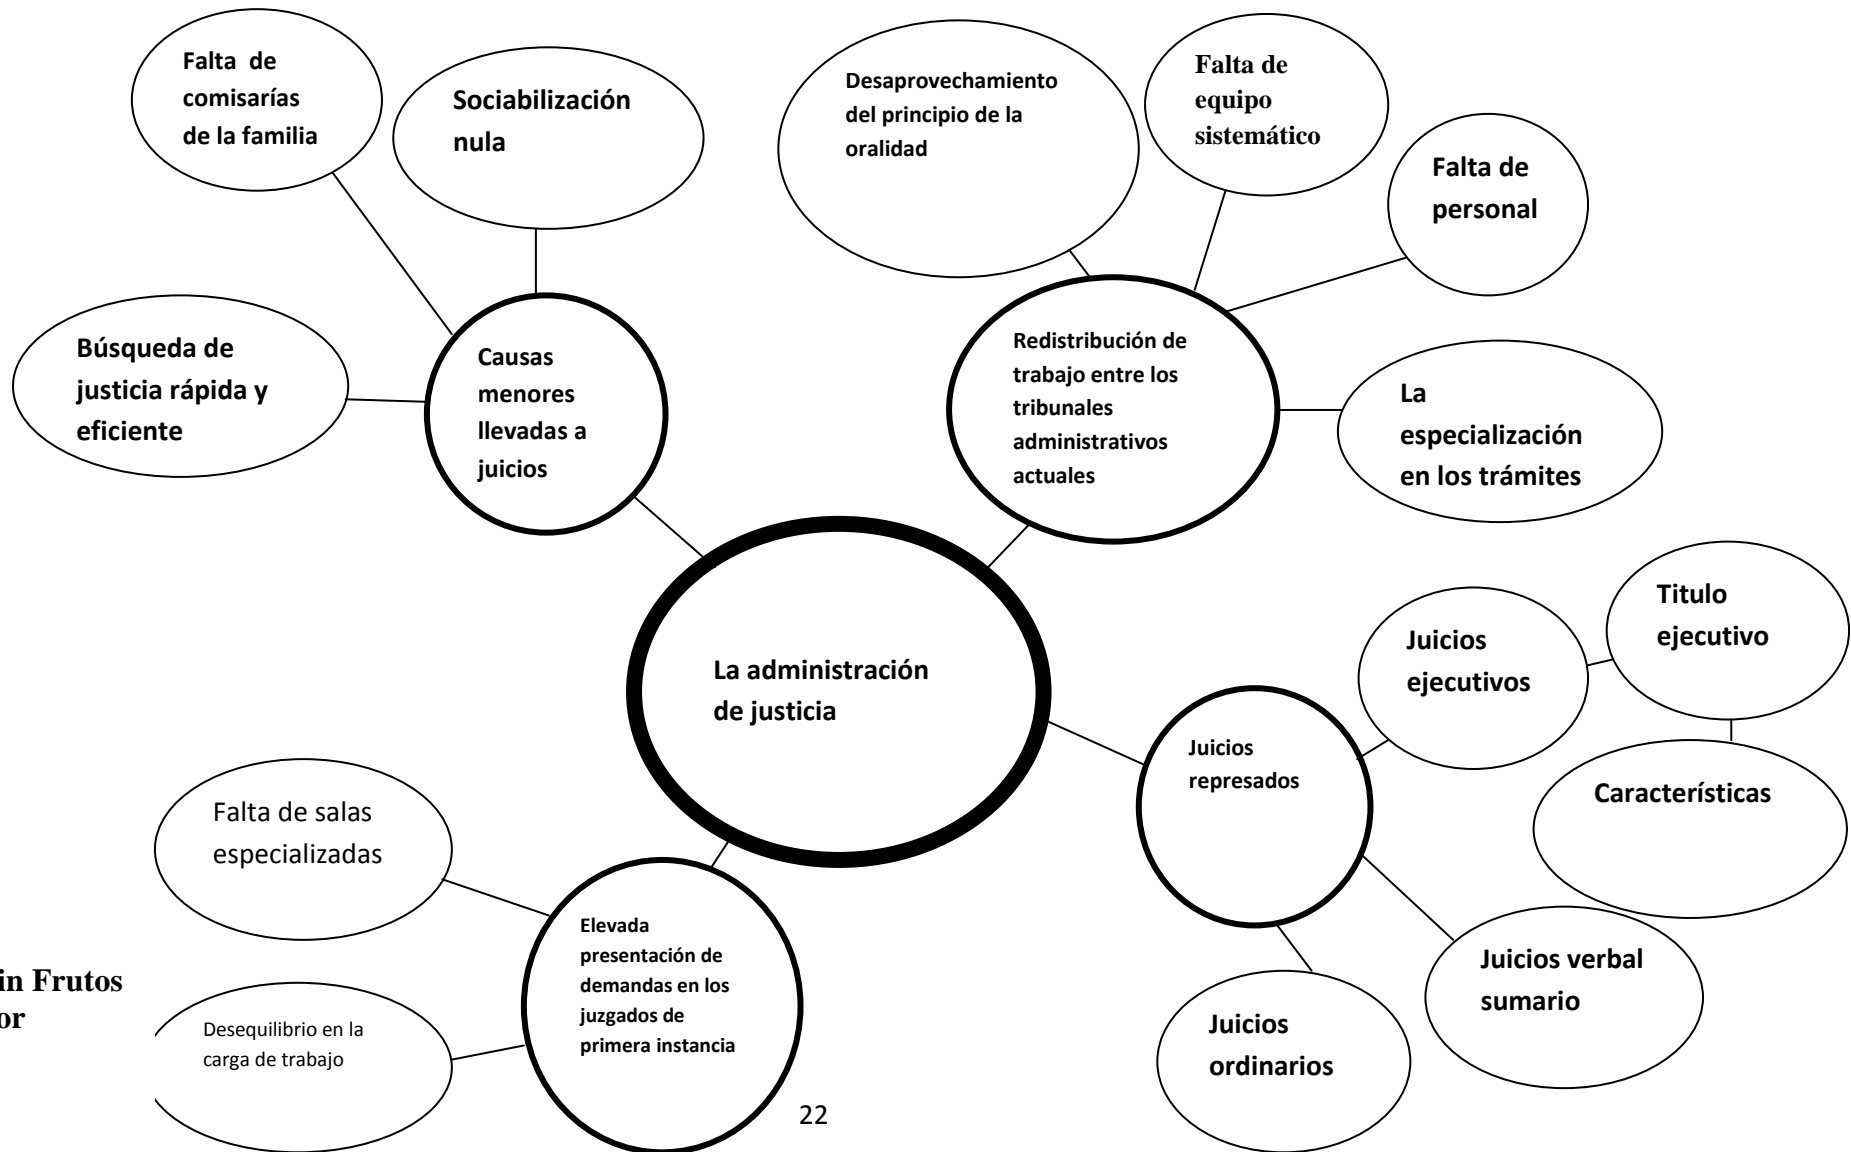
Falta de comisarías de la familia

Sociabilización nula

Desaprovechamiento del principio de la oralidad

Falta de equipo sistemático

Falta de personal

Búsqueda de justicia rápida y eficiente

Causas menores llevadas a juicios

Redistribución de trabajo entre los tribunales administrativos actuales

La especialización en los trámites

Titulo ejecutivo

Juicios ejecutivos

La administración de justicia

Juicios represados

Características

Falta de salas especializadas

Elevada presentación de demandas en los juzgados de primera instancia

Juicios verbal sumario

in Frutos
or

Desequilibrio en la carga de trabajo

Juicios ordinarios

22